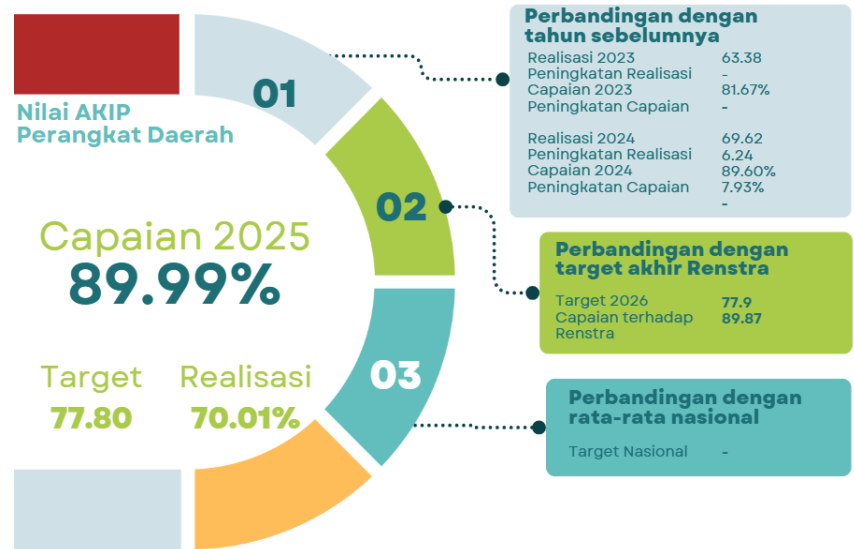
Nilai AKIP Perangkat Daerah

Capaian 2025
89.99%

Target
77.80

Realisasi
70.01%

01

02

03

Perbandingan dengan tahun sebelumnya

| | |
|---|---|
| Realisasi 2023 | 63.38 |
| Peningkatan Realisasi | - |
| Capaian 2023 | 81.67% |
| Peningkatan Capaian | - |
| Realisasi 2024 | 69.62 |
| Peningkatan Realisasi | 6.24 |
| Capaian 2024 | 89.60% |
| Peningkatan Capaian | 7.93% |
| | - |

Perbandingan dengan target akhir Renstra

| | |
|---|---|
| Target 2026 | 77.9 |
| Capaian terhadap Renstra | 89.87 |

Perbandingan dengan rata-rata nasional

| | |
|---|---|
| Target Nasional | - |